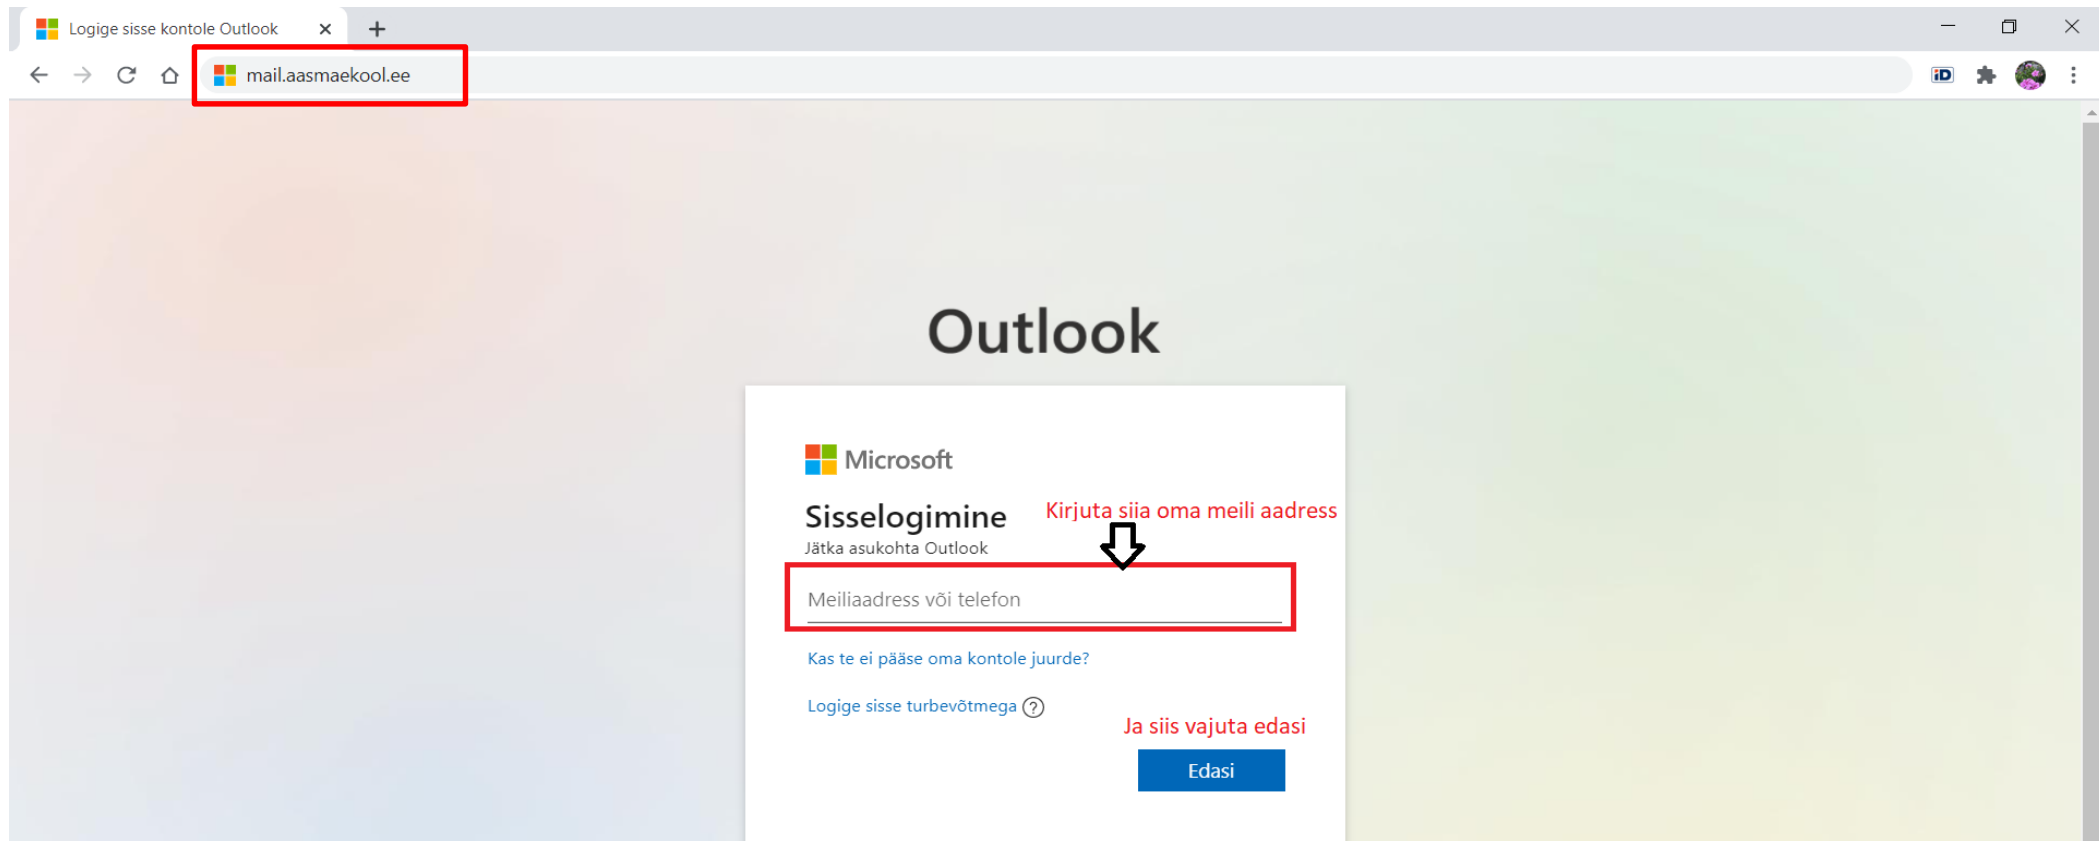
Logige sisse kontole Outlook ×

mail.aasmaekool.ee

iD

Outlook

Microsoft

Sisselogimine

Kirjuta siia oma meili aadress

Jätka asukohta Outlook

Meiliaadress või telefon

Kas te ei pääse oma kontole juurde?

Logige sisse turbevõtmega ?

Ja siis vajuta edasi

Edasi